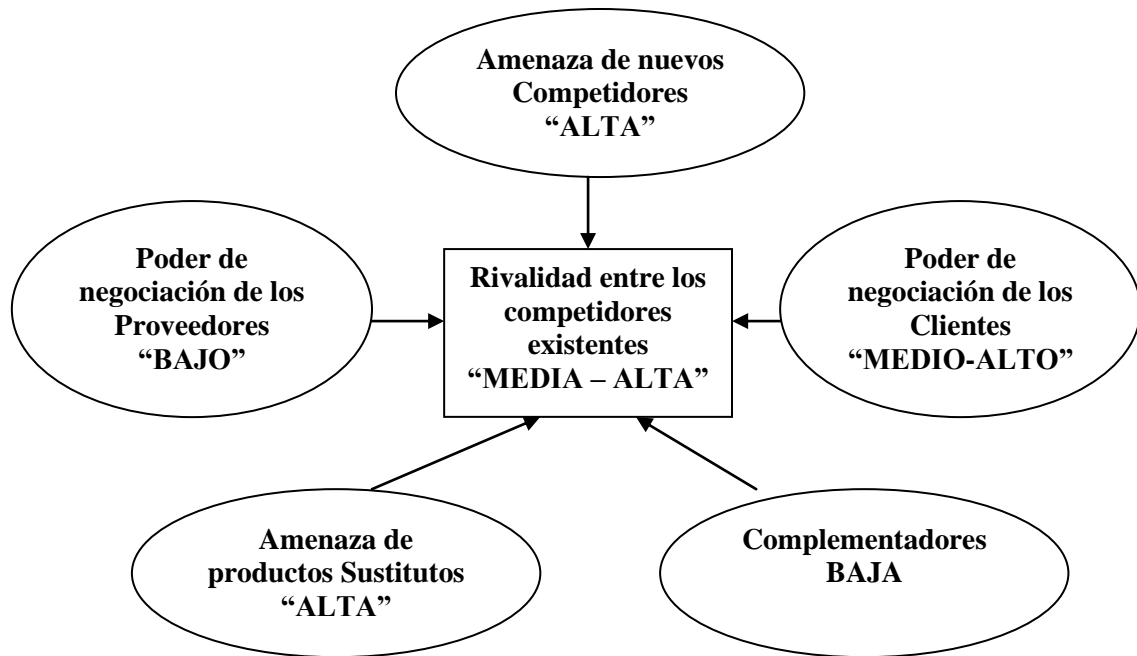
Amenaza de nuevos Competidores “ALTA”

Poder de negociación de los Proveedores “BAJO”

Rivalidad entre los competidores existentes “MEDIA – ALTA”

Poder de negociación de los Clientes “MEDIO-ALTO”

Amenaza de productos Sustitutos “ALTA”

Complementadores BAJA